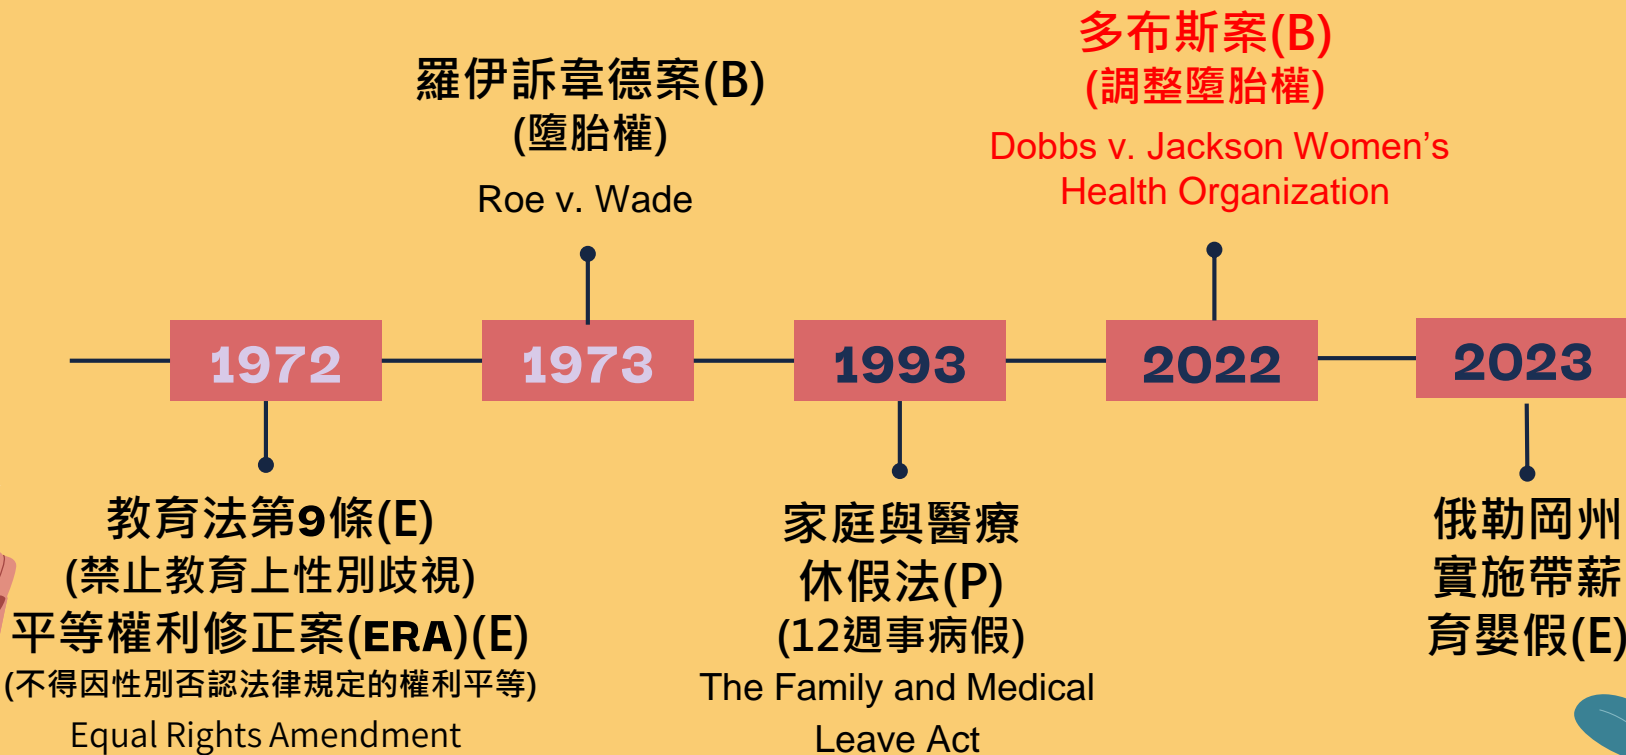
羅伊訴韋德案(B)
(墮胎權)

Roe v. Wade

多布斯案(B)
(調整墮胎權)

Dobbs v. Jackson Women's Health Organization

1972

1973

1993

2022

2023

教育法第9條(E)
(禁止教育上性別歧視)
平等權利修正案(ERA)(E)
(不得因性別否認法律規定的權利平等)

Equal Rights Amendment

家庭與醫療
休假法(P)
(12週事病假)

The Family and Medical Leave Act

俄勒岡州
實施帶薪
育嬰假(E)